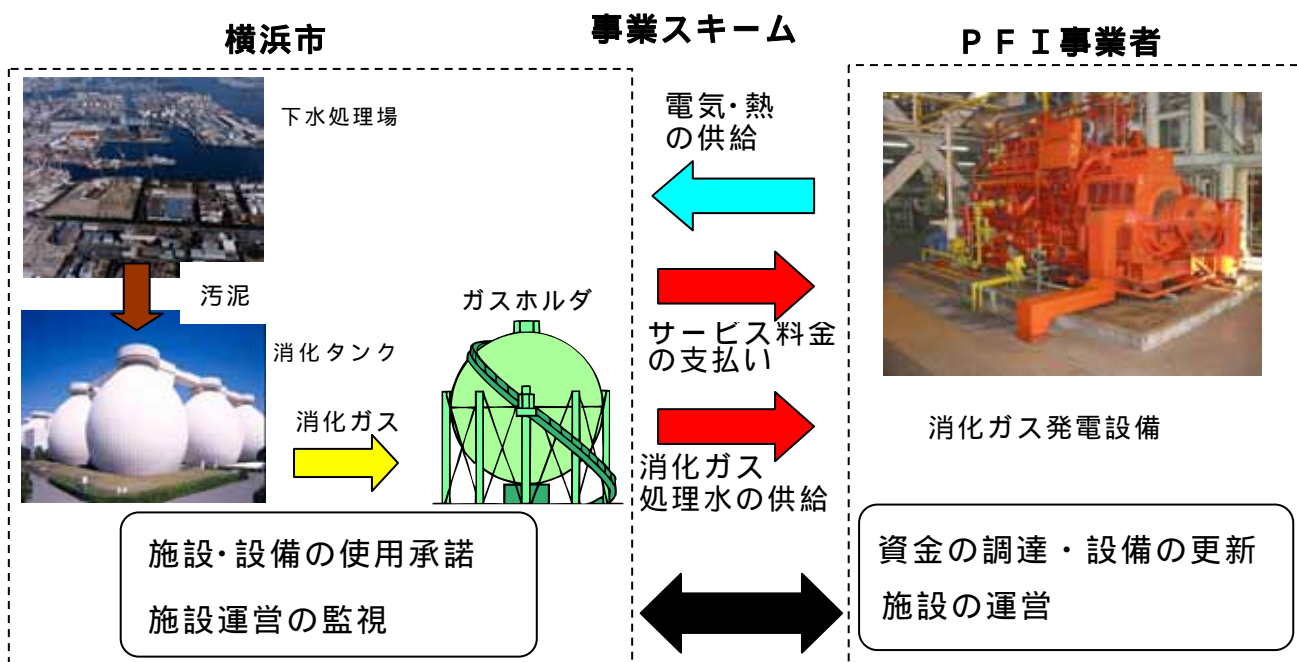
横浜市

事業スキーム

ＰＦＩ事業者

下水処理場

電気･熱
の供給

汚泥

ガスホルダ

サービス料金
の支払い

消化タンク

消化ガス

消化ガス
処理水の供給

消化ガス発電設備

施設･設備の使用承諾

施設運営の監視

資金の調達・設備の更新

施設の運営